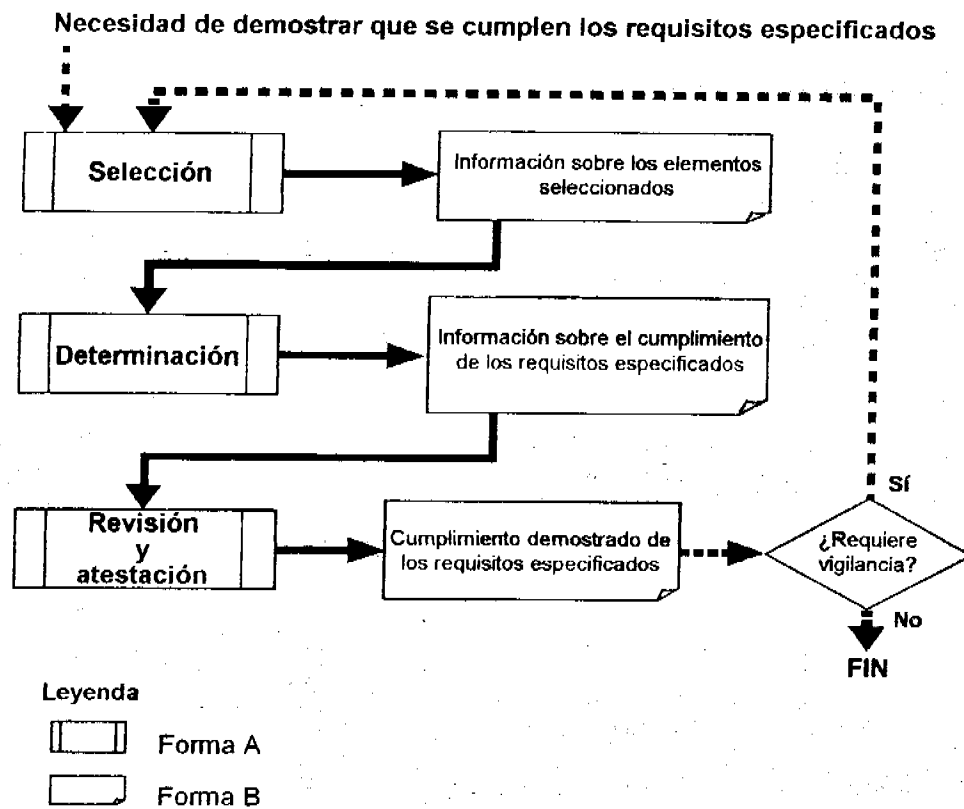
Necesidad de demostrar que se cumplen los requisitos especificados

Selección

Información sobre los elementos seleccionados

Determinación

Información sobre el cumplimiento de los requisitos especificados

Revisión y atestación

Cumplimiento demostrado de los requisitos especificados

¿Requiere vigilancia?

Sí

No

FIN

Leyenda

Forma A

Forma B